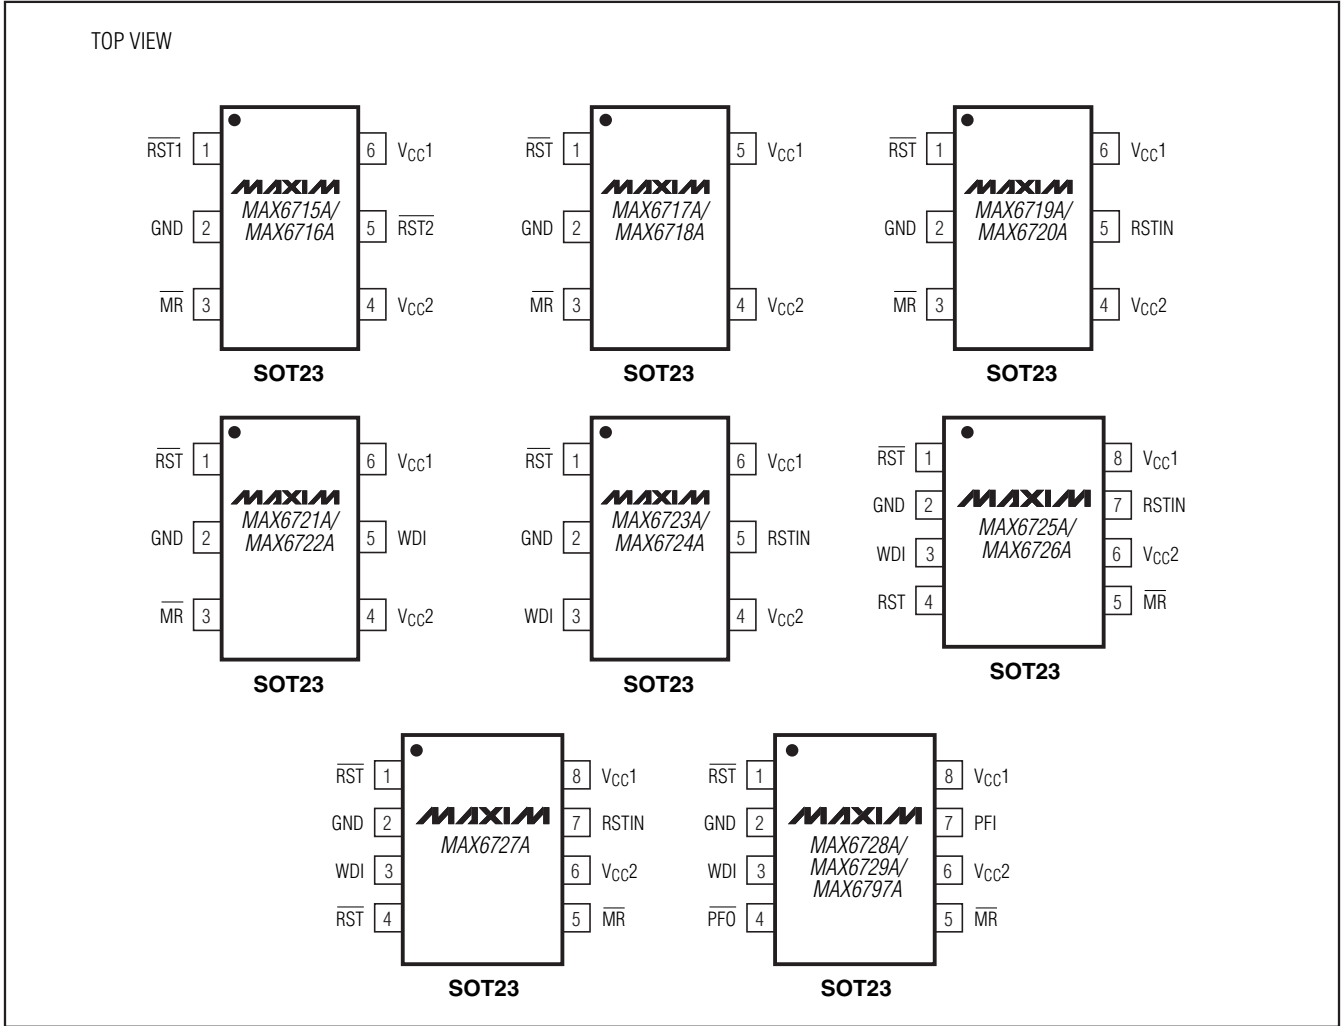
TOP VIEW

$\overline{RST1}$ 1
GND 2
$\overline{MR}$ 3
6 $V_{CC}1$
5 $\overline{RST2}$
4 $V_{CC}2$
MAXIM
MAX6715A/
MAX6716A
SOT23

$\overline{RST}$ 1
GND 2
$\overline{MR}$ 3
5 $V_{CC}1$
4 $V_{CC}2$
MAXIM
MAX6717A/
MAX6718A
SOT23

$\overline{RST}$ 1
GND 2
$\overline{MR}$ 3
6 $V_{CC}1$
5 RSTIN
4 $V_{CC}2$
MAXIM
MAX6719A/
MAX6720A
SOT23

$\overline{RST}$ 1
GND 2
$\overline{MR}$ 3
6 $V_{CC}1$
5 WDI
4 $V_{CC}2$
MAXIM
MAX6721A/
MAX6722A
SOT23

$\overline{RST}$ 1
GND 2
WDI 3
6 $V_{CC}1$
5 RSTIN
4 $V_{CC}2$
MAXIM
MAX6723A/
MAX6724A
SOT23

$\overline{RST}$ 1
GND 2
WDI 3
RST 4
8 $V_{CC}1$
7 RSTIN
6 $V_{CC}2$
5 $\overline{MR}$
MAXIM
MAX6725A/
MAX6726A
SOT23

$\overline{RST}$ 1
GND 2
WDI 3
$\overline{RST}$ 4
8 $V_{CC}1$
7 RSTIN
6 $V_{CC}2$
5 $\overline{MR}$
MAXIM
MAX6727A
SOT23

$\overline{RST}$ 1
GND 2
WDI 3
$\overline{PFO}$ 4
8 $V_{CC}1$
7 PFI
6 $V_{CC}2$
5 $\overline{MR}$
MAXIM
MAX6728A/
MAX6729A/
MAX6797A
SOT23